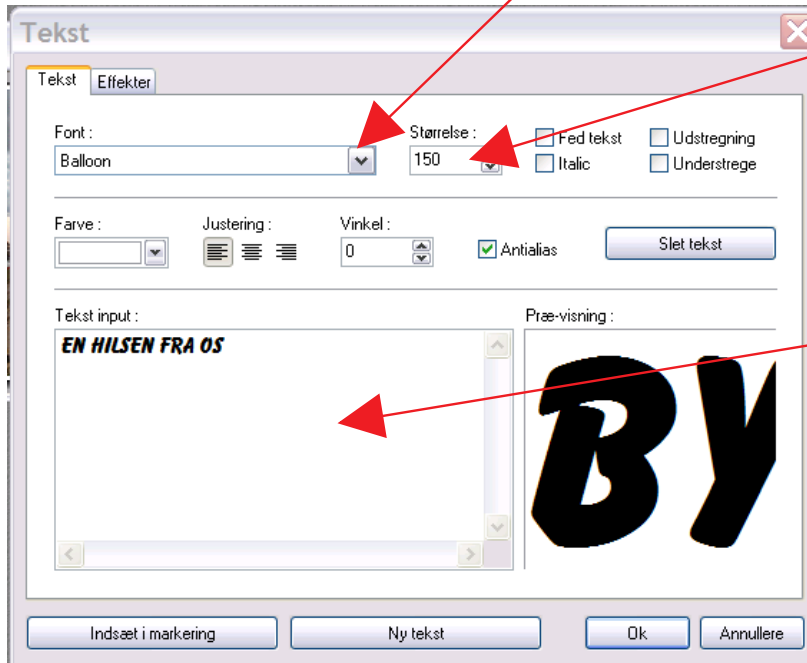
Tekst

Tekst Effekter

Font :
Balloon

Størrelse :
150

Fed tekst
Italic
Udstregning
Understrege

Farve :

Justering :

Vinkel :
0

Antialias

Slet tekst

Tekst input :
EN HILSEN FRA OS

Præ-visning :
BY

Indsæt i markering
Ny tekst
Ok
Annullere